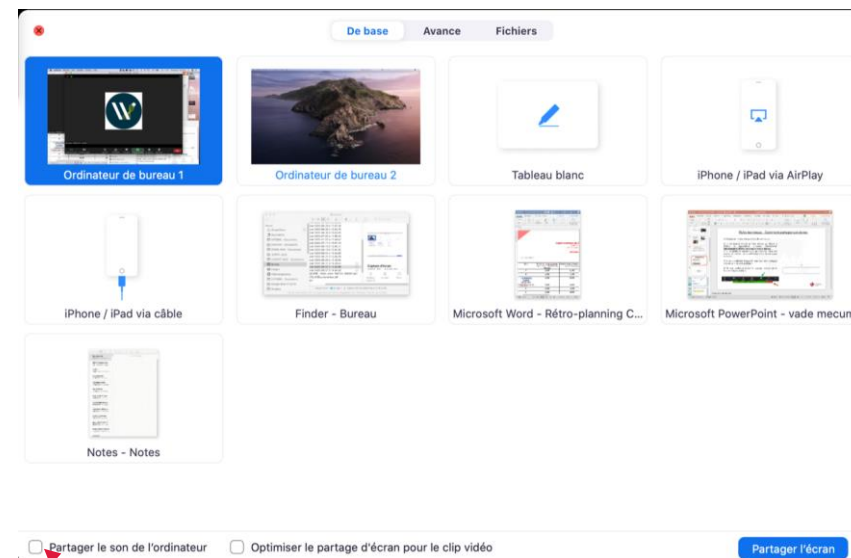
De base
Avancé
Fichiers

Ordinateur de bureau 1
Ordinateur de bureau 2
Tableau blanc
iPhone / iPad via AirPlay
iPhone / iPad via câble
Finder - Bureau
Microsoft Word - Rétro-planning C...
Microsoft PowerPoint - vade mecum
Notes - Notes

Partager le son de l'ordinateur
Optimiser le partage d'écran pour le clip vidéo
Partager l'écran